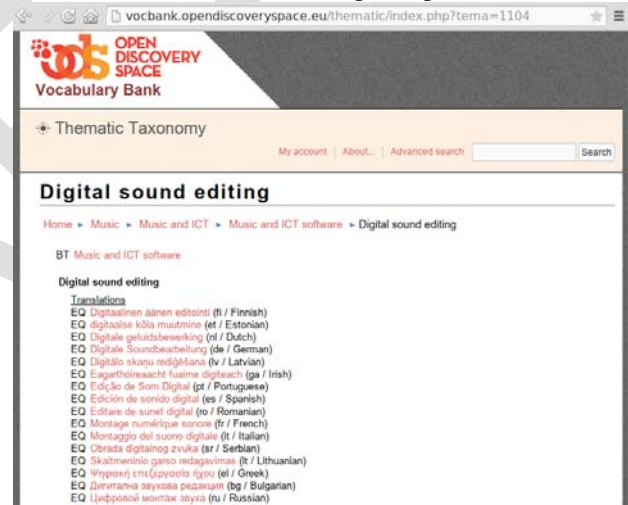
vocbank.opendiscoveryspace.eu/thematic/index.php?tema=1104

ods OPEN DISCOVERY SPACE
Vocabulary Bank

Thematic Taxonomy

My account | About... | Advanced search | Search

Digital sound editing

Home ► Music ► Music and ICT ► Music and ICT software ► Digital sound editing

BT Music and ICT software

Digital sound editing

Translations
EQ Digitaalinen äänen editointi (fi / Finnish)
EQ digitaalse kõla muutmine (et / Estonian)
EQ Digitale geluidsbewerking (nl / Dutch)
EQ Digitale Soundbearbeitung (de / German)
EQ Digitālo skaņu rediģēšana (lv / Latvian)
EQ Eagarthóireacht fuaime digiteach (ga / Irish)
EQ Edição de Som Digital (pt / Portuguese)
EQ Edición de sonido digital (es / Spanish)
EQ Editare de sunet digital (ro / Romanian)
EQ Montage numérique sonore (fr / French)
EQ Montaggio del suono digitale (it / Italian)
EQ Obrada digitalnog zvuka (sr / Serbian)
EQ Skaitmeninio garso redagavimas (lt / Lithuanian)
EQ Ψηφιακή επεξεργασία ήχου (el / Greek)
EQ Дигитална звукова редакция (bg / Bulgarian)
EQ Цифровой монтаж звука (ru / Russian)